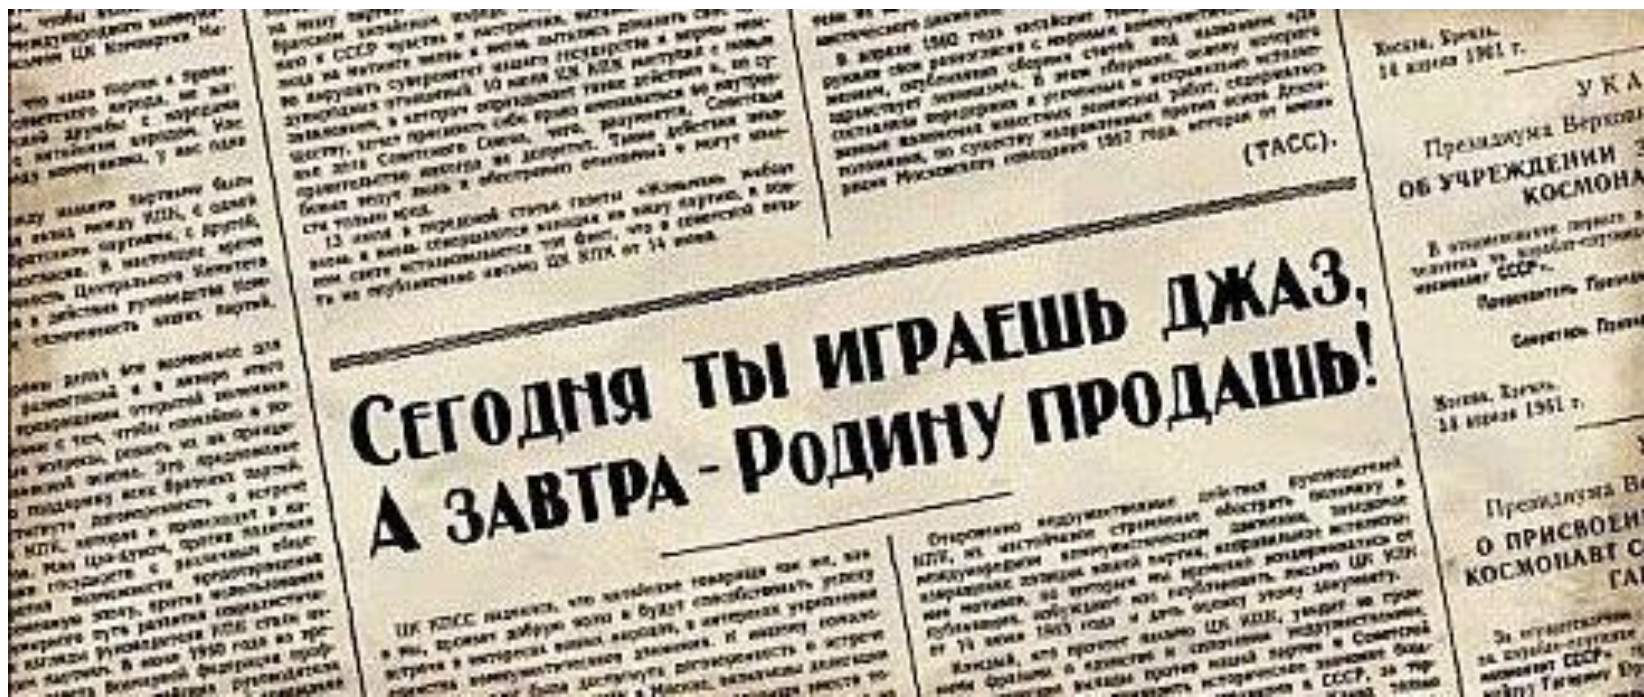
(ТАСС).

СЕГОДНЯ ТЫ ИГРАЕШЬ ДЖАЗ,
А ЗАВТРА - РОДИНУ ПРОДАШЬ!

Москва, Кремль.
14 апреля 1961 г.

УКА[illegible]

Президиума Верхов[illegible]

ОБ УЧРЕЖДЕНИИ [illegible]
КОСМОНА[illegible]

Москва, Кремль.
14 апреля 1961 г.

Президиума В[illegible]

О ПРИСВОЕНИ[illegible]
КОСМОНАВТ С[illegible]
ГА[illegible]

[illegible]